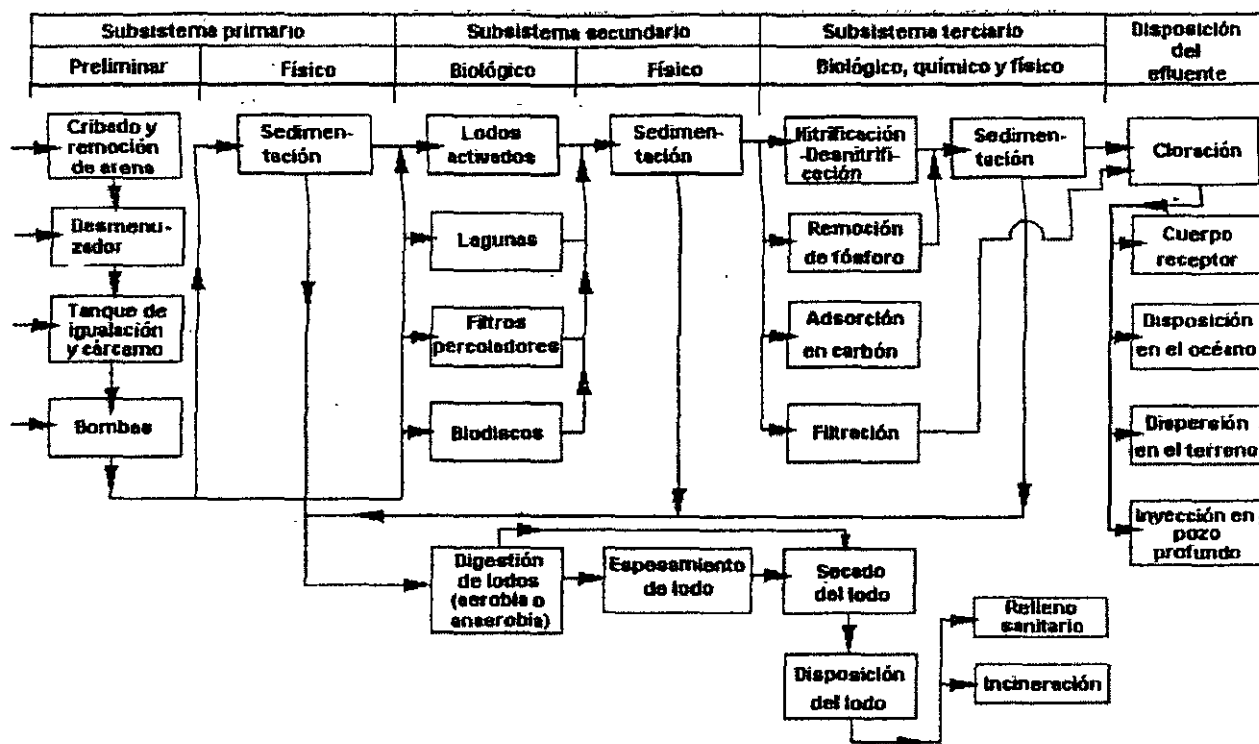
| Subsistema primario | | Subsistema secundario | | Subsistema terciario | Disposición del efluente |
|---|---|---|---|---|---|
| Preliminar | Físico | Biológico | Físico | Biológico, químico y físico | |

Cribado y remoción de arena

Desmenuzador

Tanque de igualación y cárcamo

Bombas

Sedimentación

Lodos activados

Lagunas

Filtros percoladores

Biodiscos

Sedimentación

Nitrificación -Desnitrificación

Remoción de fósforo

Adsorción en carbón

Filtración

Sedimentación

Cloración

Cuerpo receptor

Disposición en el océano

Dispersión en el terreno

Inyección en pozo profundo

Digestión de lodos (aerobia o anaerobia)

Espesamiento de lodo

Secado del lodo

Disposición del lodo

Relleno sanitario

Incineración